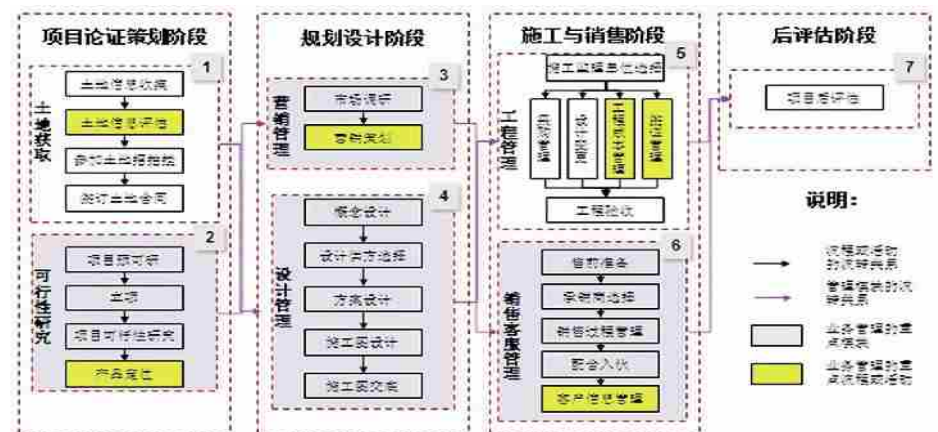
项目论证策划阶段

1

土地获取

土地信息收集

土地信息评估

参加土地招拍挂

签订土地合同

2

可行性研究

项目预可研

立项

项目可行性研究

产品定位

规划设计阶段

3

营销管理

市场调研

营销策划

4

设计管理

概念设计

设计供方选择

方案设计

施工图设计

施工图交底

施工与销售阶段

5

工程管理

施工监理单位选择

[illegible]

设计变更

工程进度计划管理

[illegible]管理

工程验收

6

销售客服管理

售前准备

承销商选择

销售过程管理

配合入伙

客户信息管理

后评估阶段

7

项目后评估

说明：

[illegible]

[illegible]

业务管理的重点环节

业务管理的重点流程控制活动